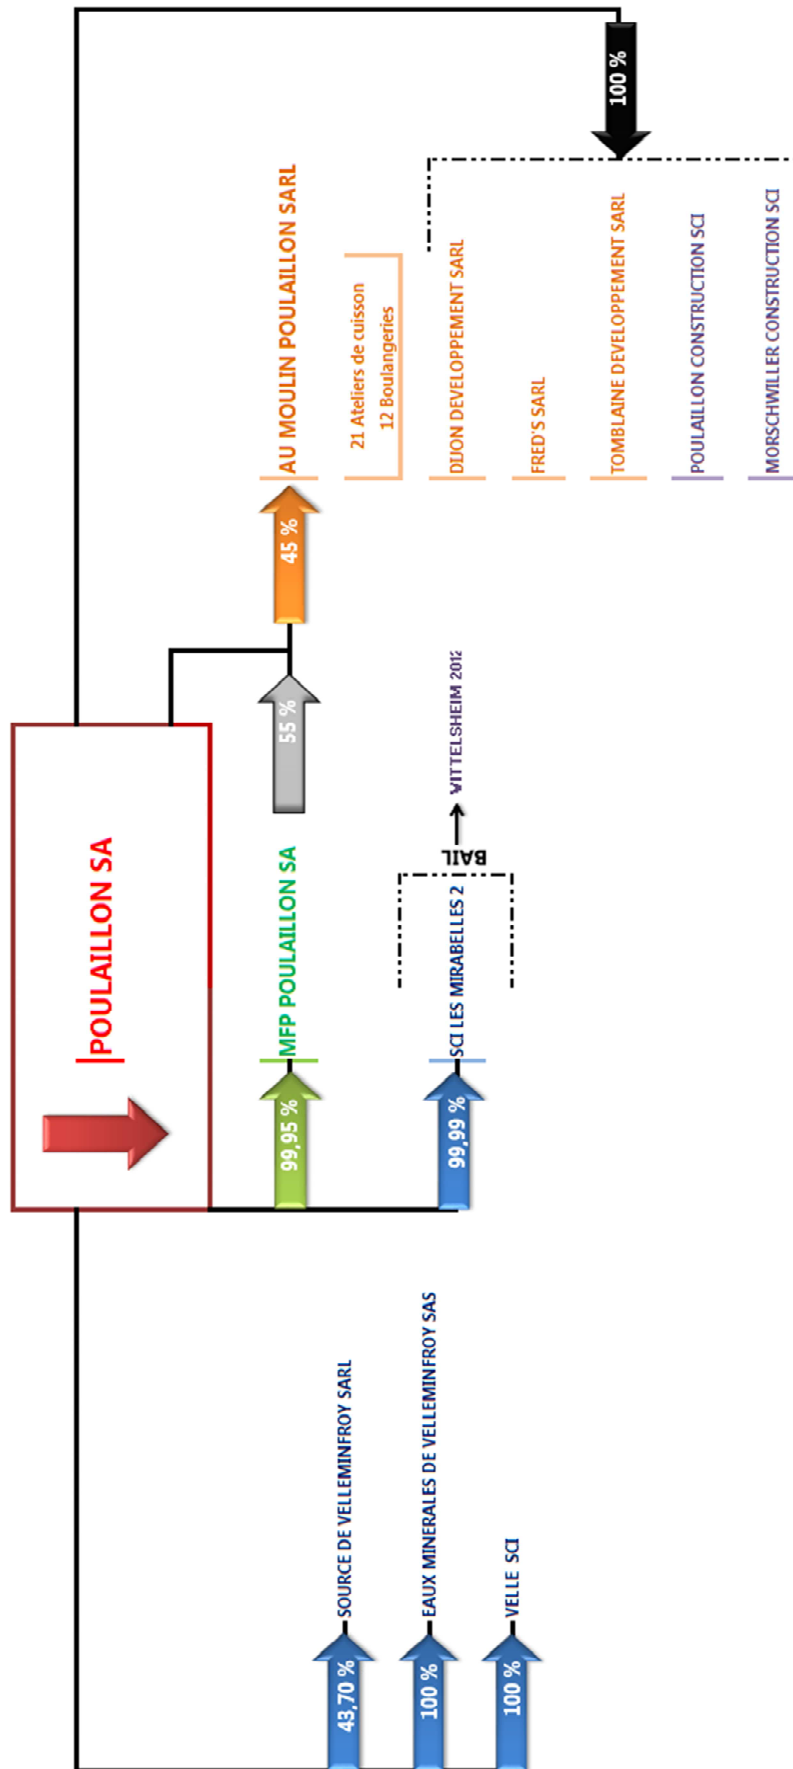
POULAILLON SA

100 %

AU MOULIN POULAILLON SARL

21 Ateliers de cuisson
12 Boulangeries

DIJON DEVELOPPEMENT SARL

FRED'S SARL

TOMBLAINE DEVELOPPEMENT SARL

POULAILLON CONSTRUCTION SCI

MORSCHWILLER CONSTRUCTION SCI

45 %

55 %

MFP POULAILLON SA

99,95 %

SCI LES MIRABELLES 2

99,99 %

BAIL

WITTELSHEIM 201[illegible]

SOURCE DE VELLEMINFROY SARL

43,70 %

EAUX MINERALES DE VELLEMINFROY SAS

100 %

VELLE SCI

100 %